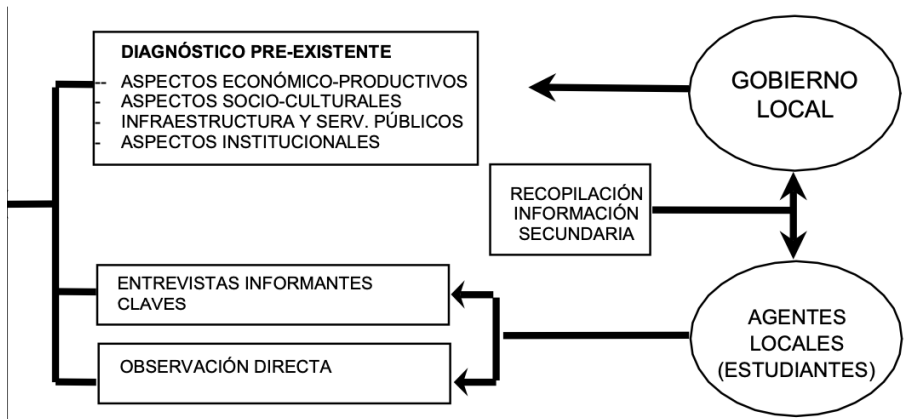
DIAGNÓSTICO PRE-EXISTENTE
- ASPECTOS ECONÓMICO-PRODUCTIVOS
- ASPECTOS SOCIO-CULTURALES
- INFRAESTRUCTURA Y SERV. PÚBLICOS
- ASPECTOS INSTITUCIONALES

GOBIERNO LOCAL

RECOPILACIÓN INFORMACIÓN SECUNDARIA

ENTREVISTAS INFORMANTES CLAVES

OBSERVACIÓN DIRECTA

AGENTES LOCALES (ESTUDIANTES)